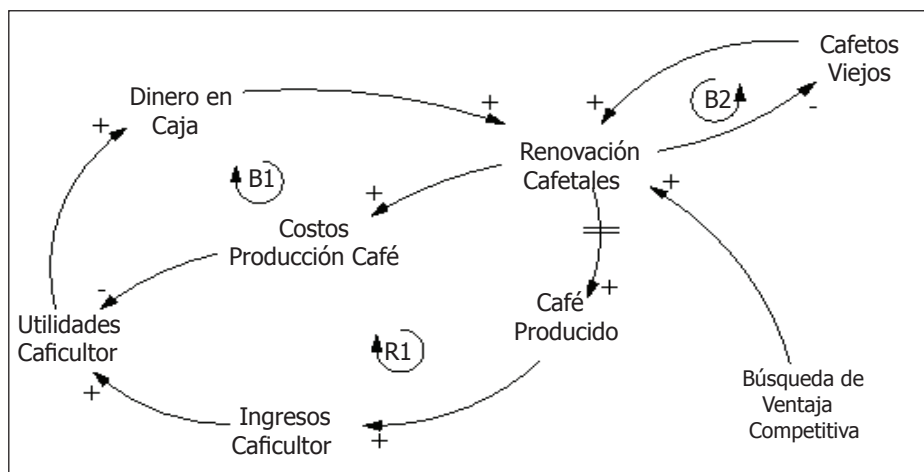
Dinero en Caja

+

Cafetos Viejos

+

B2

-

Renovación Cafetales

B1

+

+

Costos Producción Café

-

Café Producido

+

Utilidades Caficultor

R1

+

Búsqueda de Ventaja Competitiva

+

Ingresos Caficultor

+

+